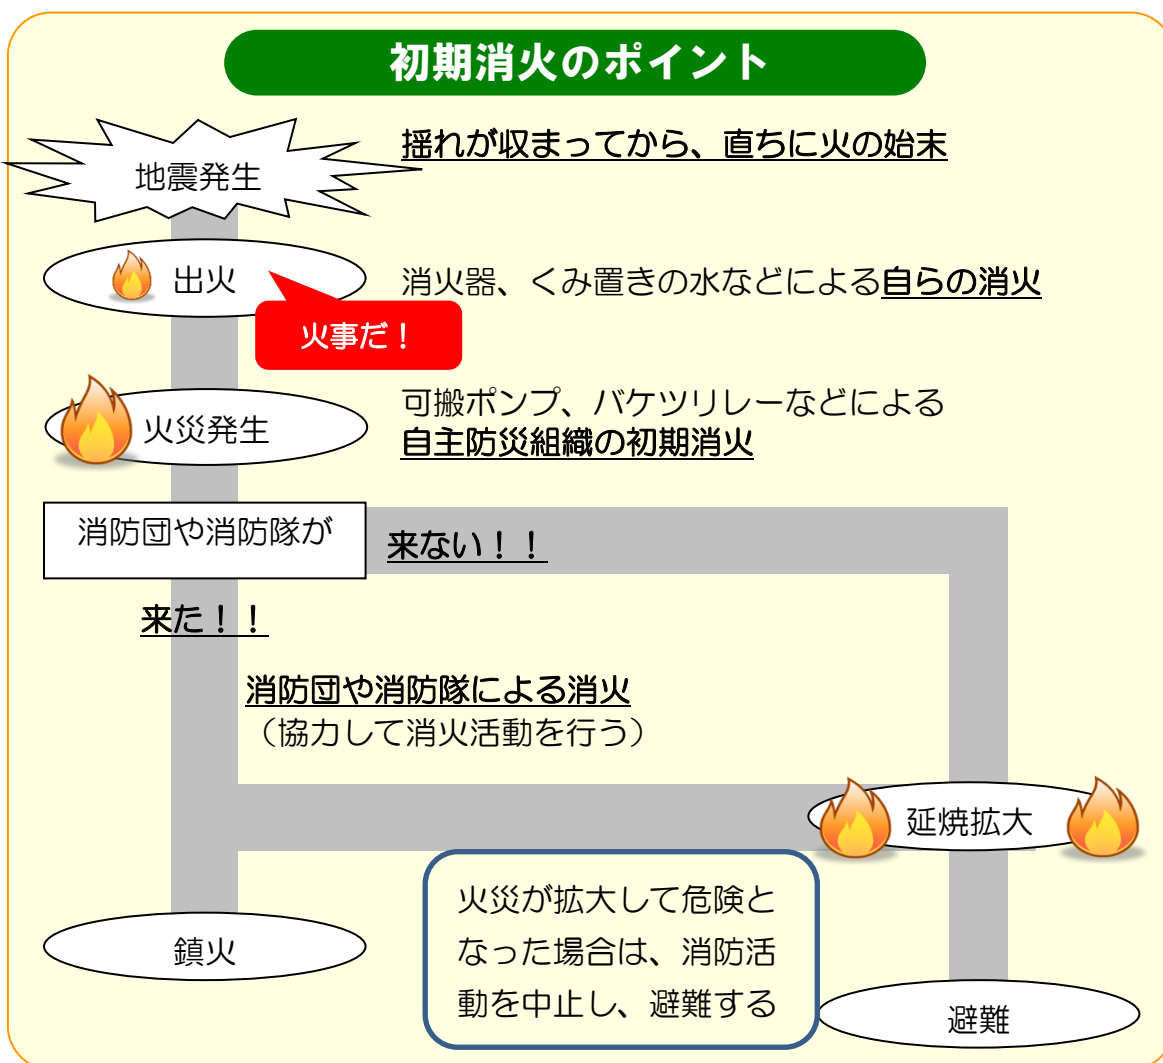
初期消火のポイント

地震発生

揺れが収まってから、直ちに火の始末

出火

火事だ！

消火器、くみ置きの水などによる自らの消火

火災発生

可搬ポンプ、バケツリレーなどによる
自主防災組織の初期消火

消防団や消防隊が

来ない！！

来た！！

消防団や消防隊による消火
（協力して消火活動を行う）

延焼拡大

鎮火

火災が拡大して危険となった場合は、消防活動を中止し、避難する

避難